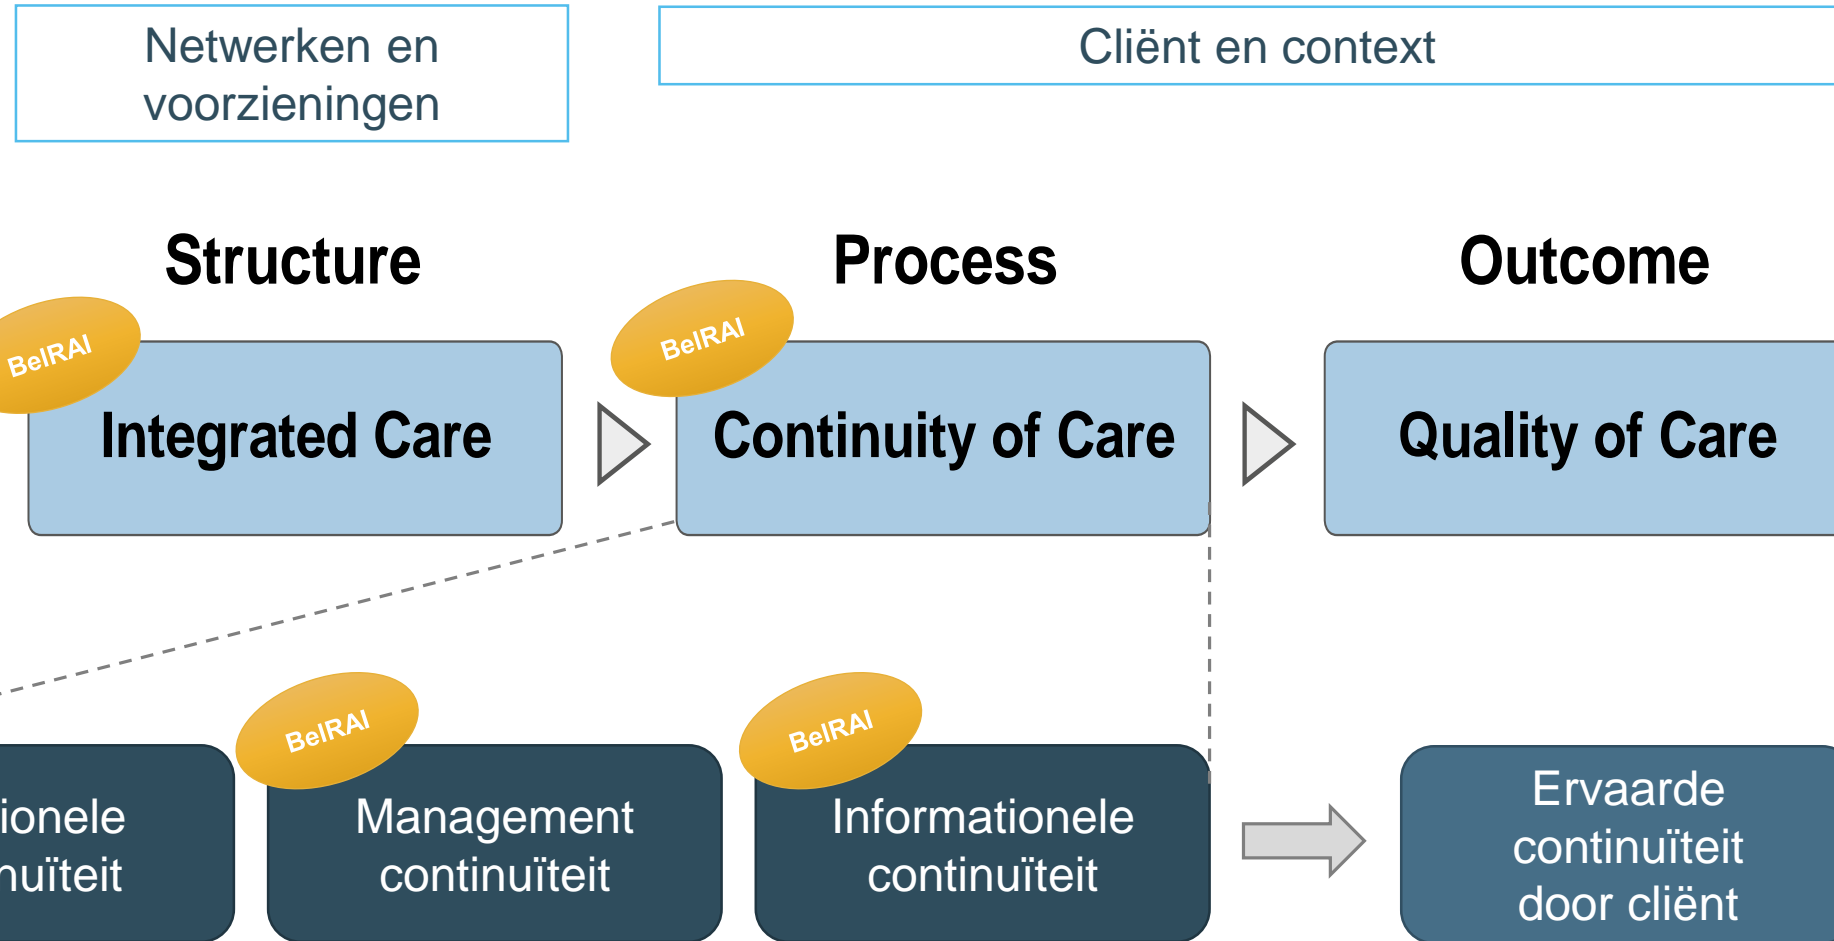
Netwerken en voorzieningen

Cliënt en context

Structure

Process

Outcome

BelRAI

Integrated Care

BelRAI

Continuity of Care

Quality of Care

ionele
nuïteit

BelRAI

Management continuïteit

BelRAI

Informationele continuïteit

Ervaarde continuïteit door cliënt